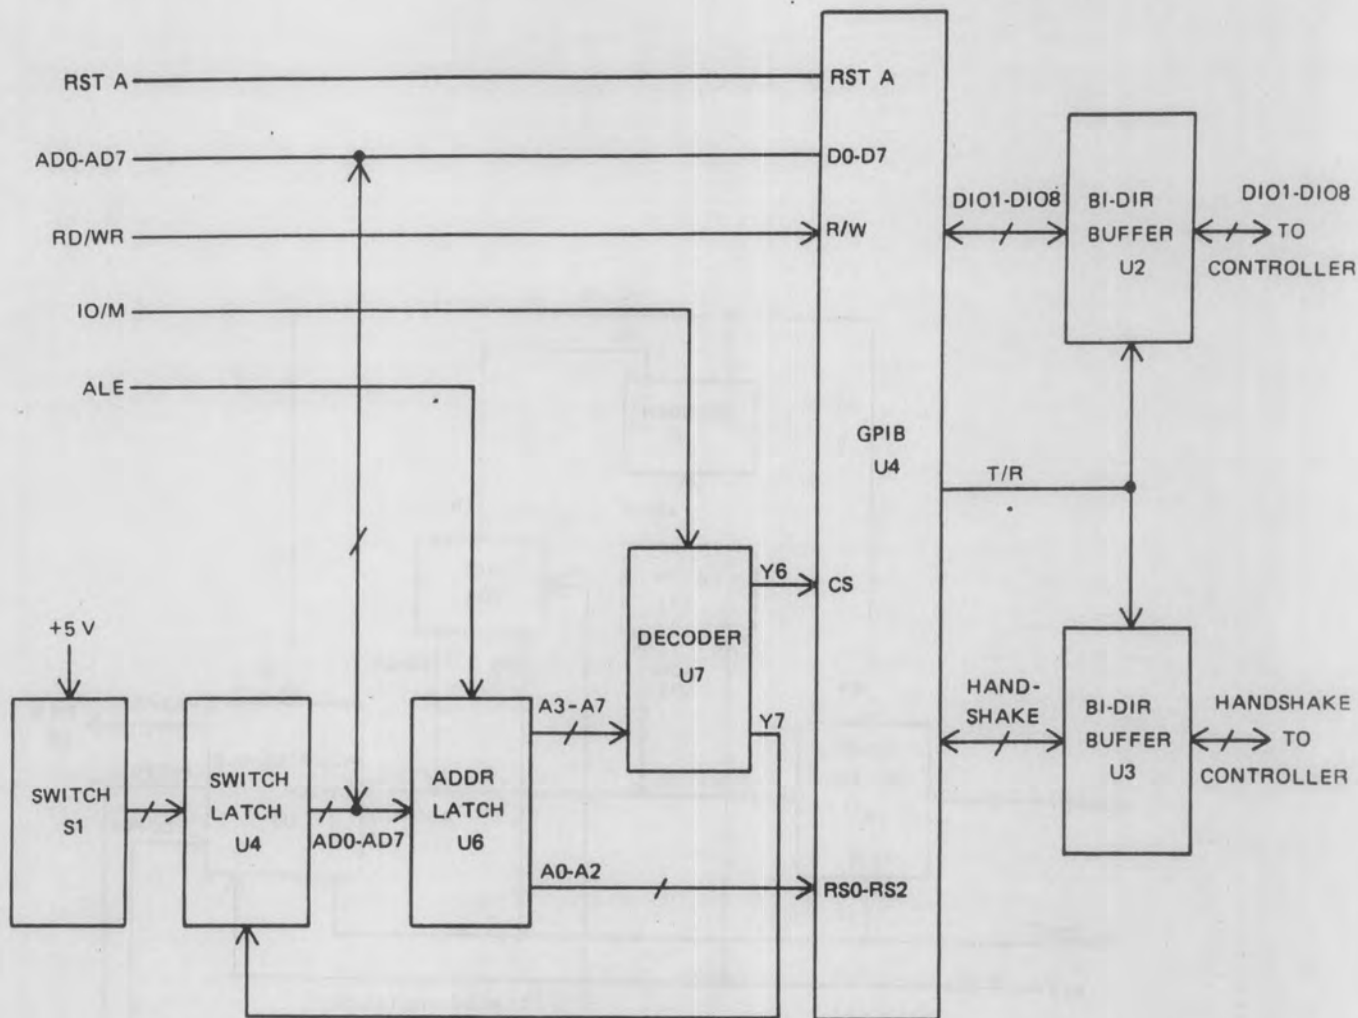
RST A
AD0-AD7
RD/WR
IO/M
ALE
RST A
D0-D7
R/W
GPIB
U4
DIO1-DIO8
BI-DIR
BUFFER
U2
DIO1-DIO8
TO
CONTROLLER
T/R
Y6
CS
DECODER
U7
+5 V
SWITCH
S1
SWITCH
LATCH
U4
AD0-AD7
ADDR
LATCH
U6
A3-A7
Y7
A0-A2
RS0-RS2
HAND-
SHAKE
BI-DIR
BUFFER
U3
HANDSHAKE
TO
CONTROLLER